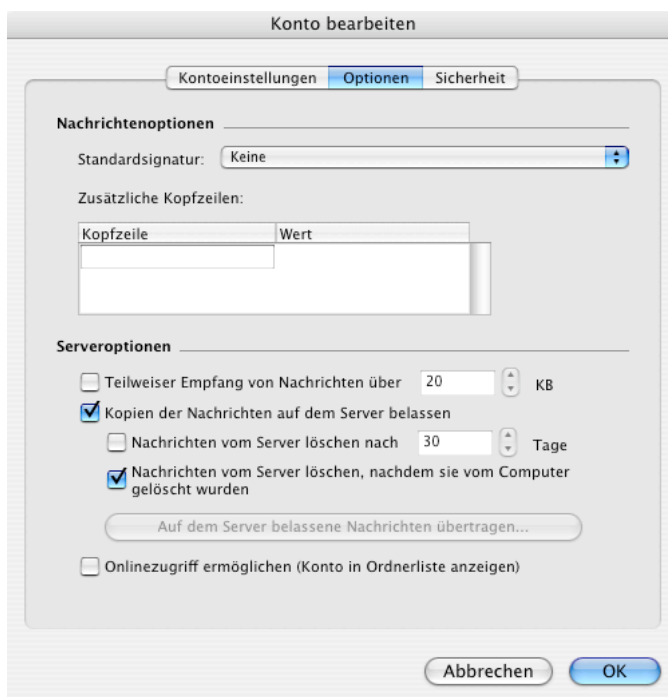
Konto bearbeiten

Kontoeinstellungen | Optionen | Sicherheit

Nachrichtenoptionen

Standardsignatur: Keine

Zusätzliche Kopfzeilen:

| Kopfzeile | Wert |
|---|---|
| | |

Serveroptionen

Teilweiser Empfang von Nachrichten über 20 KB

Kopien der Nachrichten auf dem Server belassen

Nachrichten vom Server löschen nach 30 Tage

Nachrichten vom Server löschen, nachdem sie vom Computer gelöscht wurden

Auf dem Server belassene Nachrichten übertragen...

Onlinezugriff ermöglichen (Konto in Ordnerliste anzeigen)

Abbrechen OK